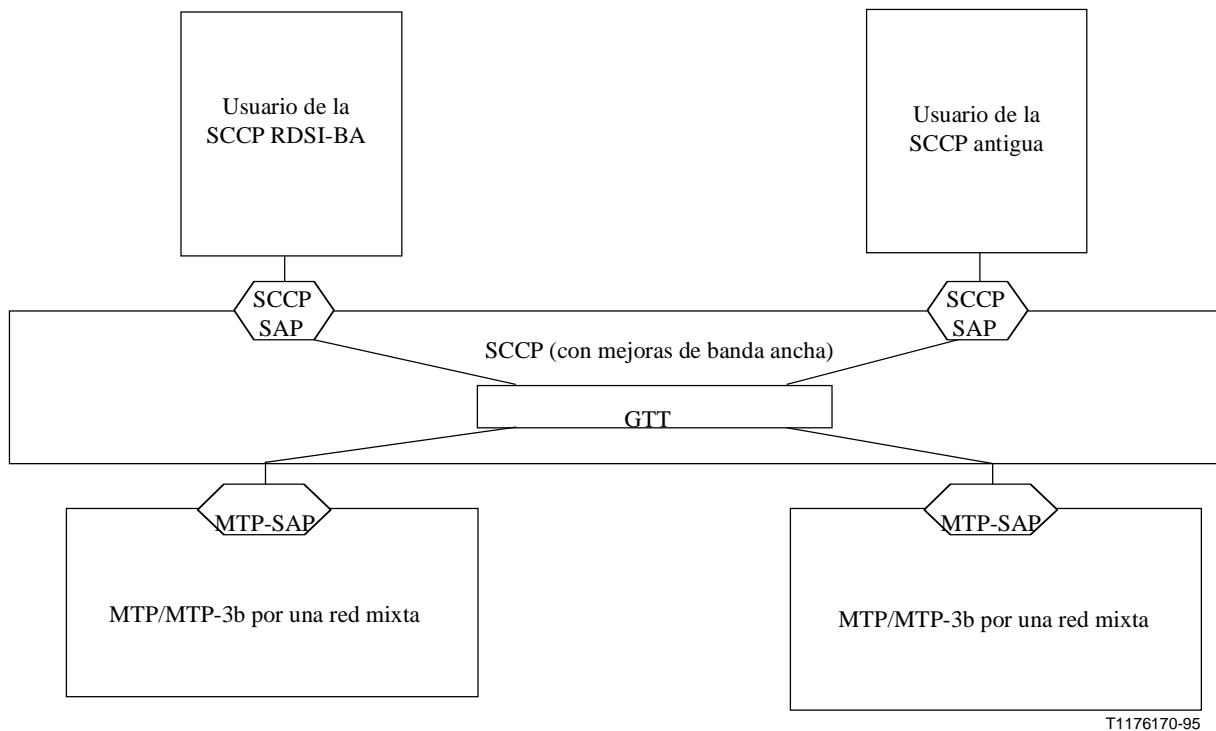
Usuario de la SCCP RDSI-BA

Usuario de la SCCP antigua

SCCP SAP

SCCP SAP

SCCP (con mejoras de banda ancha)

GTT

MTP-SAP

MTP-SAP

MTP/MTP-3b por una red mixta

MTP/MTP-3b por una red mixta

T1176170-95